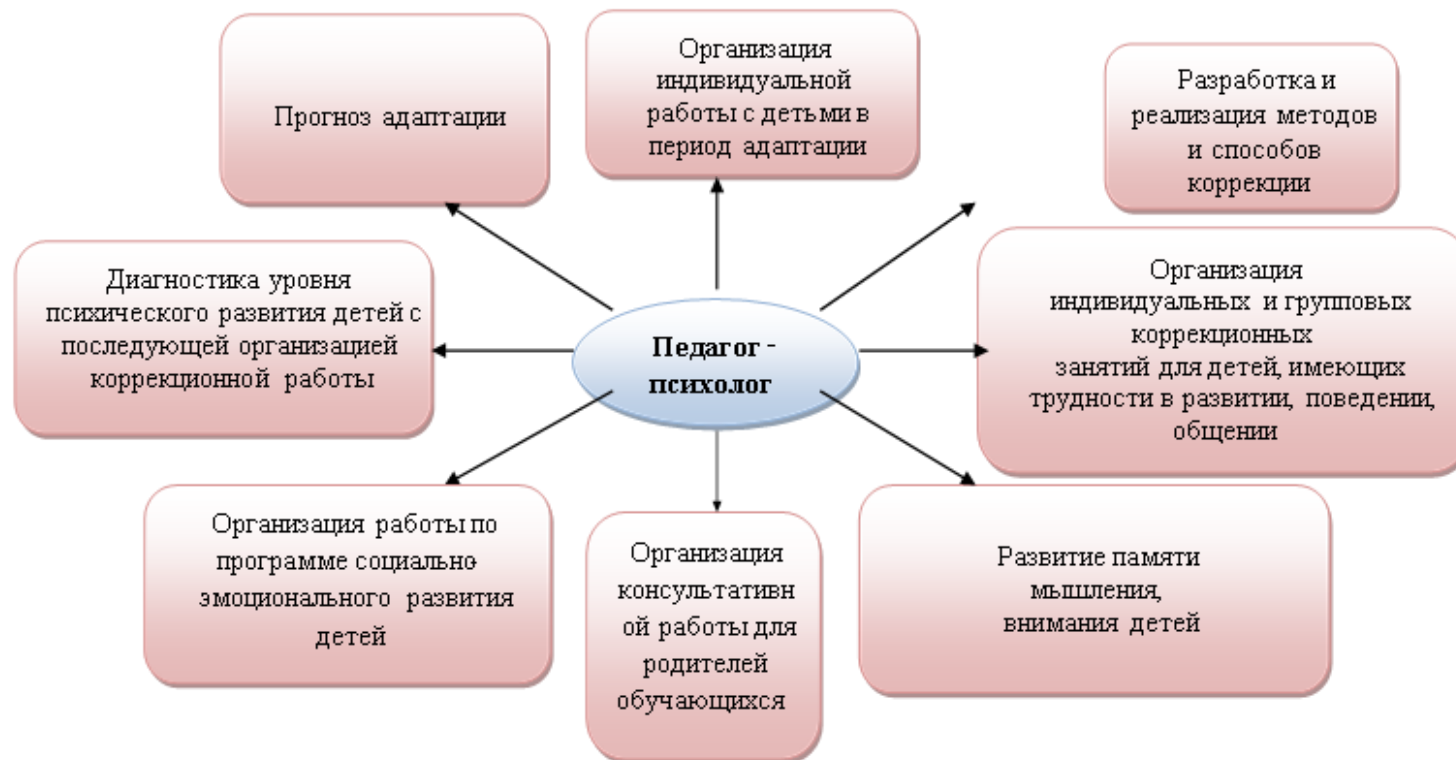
Педагог - психолог

Прогноз адаптации

Организация индивидуальной работы с детьми в период адаптации

Разработка и реализация методов и способов коррекции

Диагностика уровня психического развития детей с последующей организацией коррекционной работы

Организация индивидуальных и групповых коррекционных занятий для детей, имеющих трудности в развитии, поведении, общении

Организация работы по программе социально эмоционального развития детей

Организация консультативной работы для родителей обучающихся

Развитие памяти мышления, внимания детей